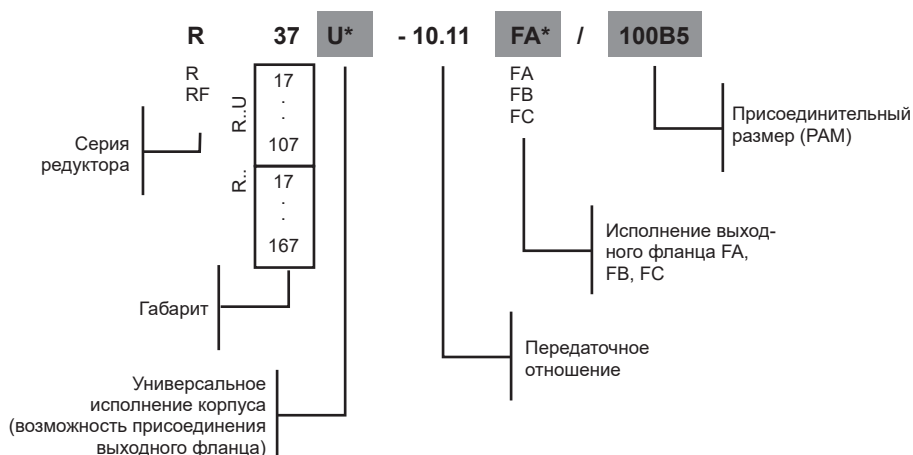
R 37 U* - 10.11 FA* / 100B5

R
RF

R..U
17
.
.
107

R..
17
.
.
167

Серия редуктора

Габарит

Универсальное исполнение корпуса (возможность присоединения выходного фланца)

Передаточное отношение

FA
FB
FC

Исполнение выходного фланца FA, FB, FC

Присоединительный размер (PAM)